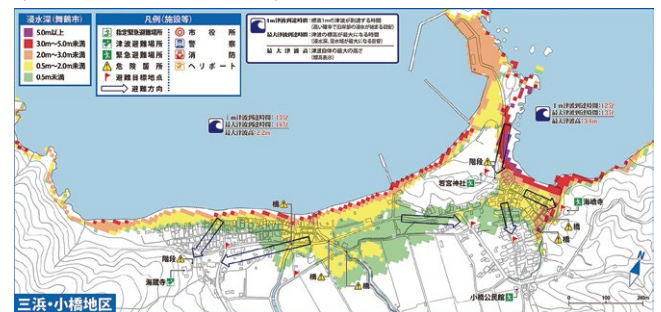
浸水深（舞鶴市）
5.0m以上
3.0m〜5.0m未満
2.0m〜3.0m未満
0.5m〜2.0m未満
0.5m未満

凡例（施設等）
指定緊急避難場所
津波避難場所
緊急避難場所
危険箇所
避難目標地点
避難方向
市役所
警察
消防
ヘリポート

1m津波到達時間：標高1mの津波が到達する時間（潮い潮の場所で自身保の避難が困難となる時間）
最大津波到達時間：津波の標高が最大になる時間（避難所等、漁水深が最大になる時間）
最大津波高：津波自体の最大の高さ（標高表示）

1m津波到達時間：15分
最大津波到達時間：15分
最大津波高：2.2m

1m津波到達時間：12分
最大津波到達時間：13分
最大津波高：3.4m

階段
橋
若宮神社
海蔵寺
階段
橋
橋
海臨寺
橋
小橋公民館

三浜・小橋地区
0 100 200m
N